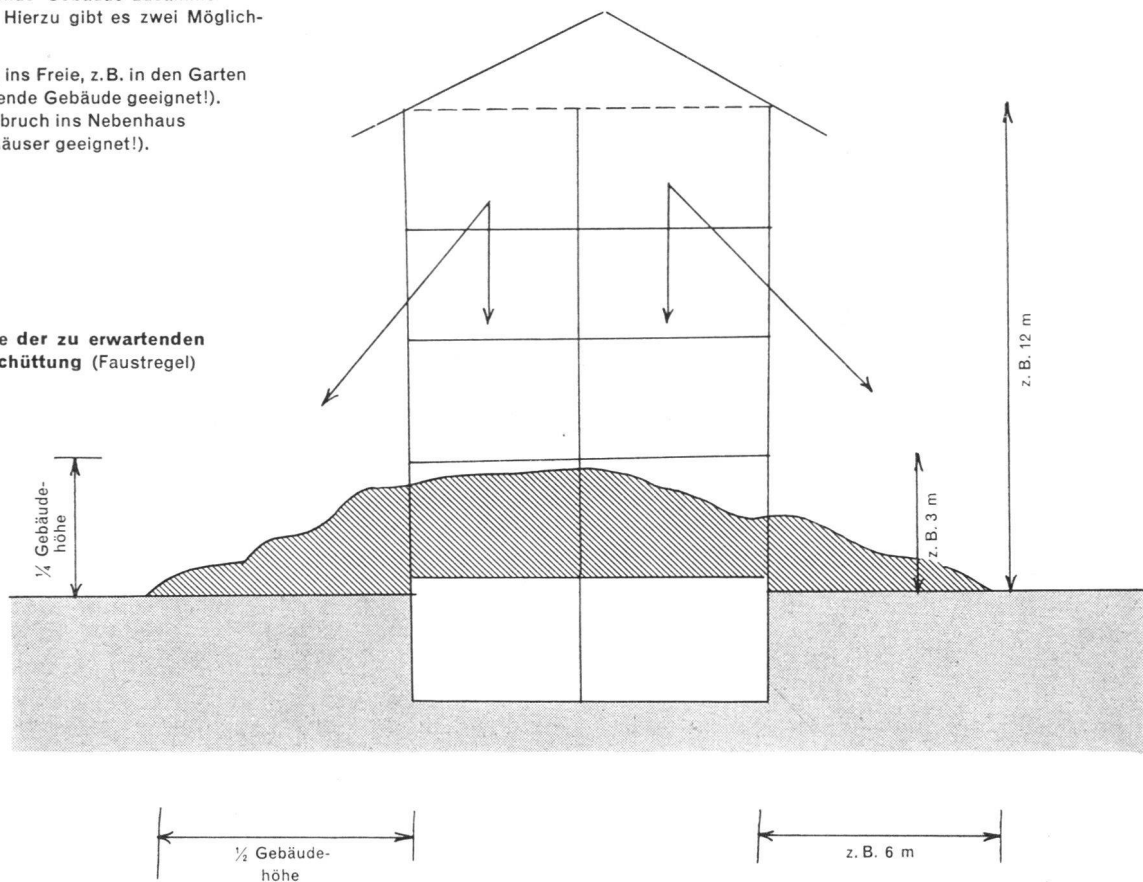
Hierzu gibt es zwei Möglich-

ins Freie, z.B. in den Garten
ende Gebäude geeignet!).
bruch ins Nebenhaus
äuser geeignet!).

e der zu erwartenden
chüttung (Faustregel)

z. B. 12 m

¼ Gebäudehöhe

z. B. 3 m

½ Gebäudehöhe

z. B. 6 m